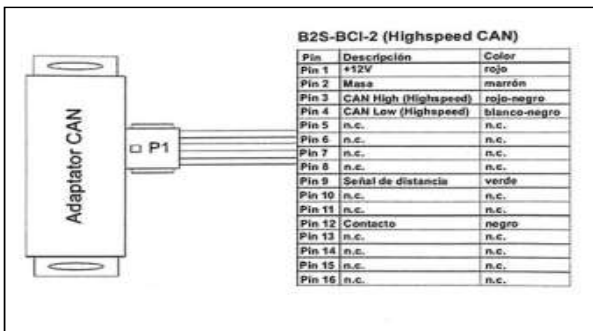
Adaptator CAN

P1

B2S-BCI-2 (Highspeed CAN)

| Pin | Descripción | Color |
|---|---|---|
| Pin 1 | +12V | rojo |
| Pin 2 | Masa | marrón |
| Pin 3 | CAN High (Highspeed) | rojo-negro |
| Pin 4 | CAN Low (Highspeed) | blanco-negro |
| Pin 5 | n.c. | n.c. |
| Pin 6 | n.c. | n.c. |
| Pin 7 | n.c. | n.c. |
| Pin 8 | n.c. | n.c. |
| Pin 9 | Señal de distancia | verde |
| Pin 10 | n.c. | n.c. |
| Pin 11 | n.c. | n.c. |
| Pin 12 | Contacto | negro |
| Pin 13 | n.c. | n.c. |
| Pin 14 | n.c. | n.c. |
| Pin 15 | n.c. | n.c. |
| Pin 16 | n.c. | n.c. |